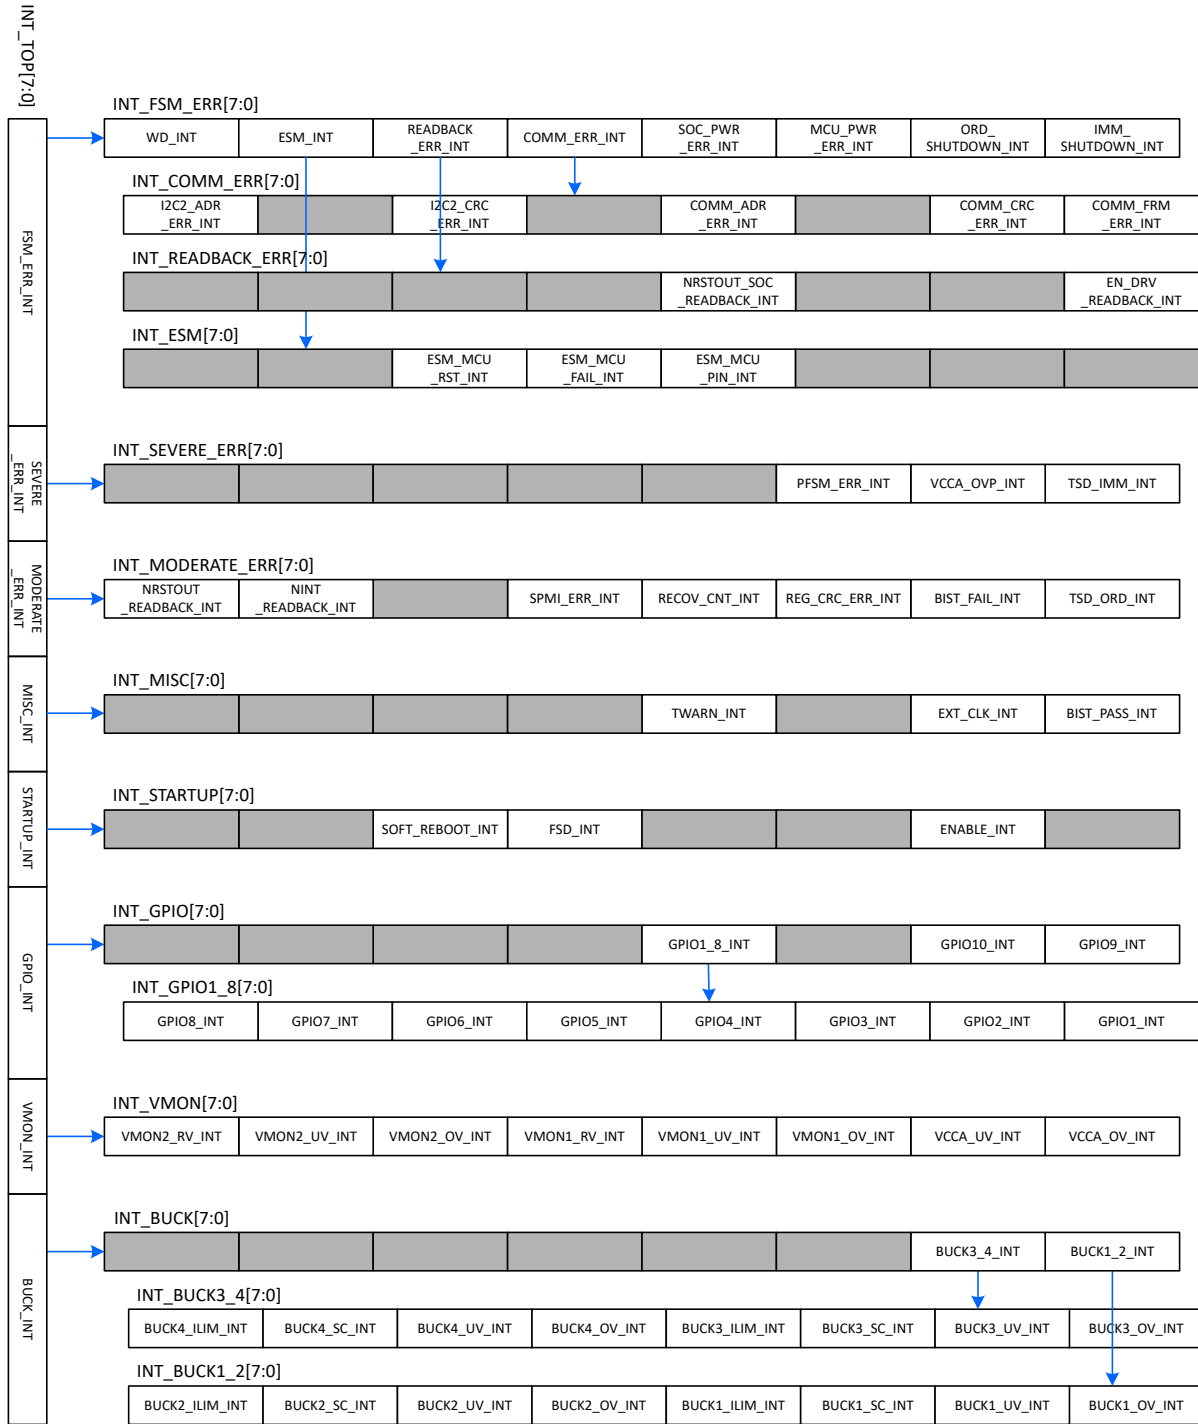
INT_TOP[7:0]

FSM_ERR_INT

SEVERE_ERR_INT

MODERATE_ERR_INT

MISC_INT

STARTUP_INT

GPIO_INT

VMON_INT

BUCK_INT

INT_FSM_ERR[7:0]

| WD_INT | ESM_INT | READBACK_ERR_INT | COMM_ERR_INT | SOC_PWR_ERR_INT | MCU_PWR_ERR_INT | ORD_SHUTDOWN_INT | IMM_SHUTDOWN_INT |
|---|---|---|---|---|---|---|---|

INT_COMM_ERR[7:0]

| I2C2_ADR_ERR_INT | | I2C2_CRC_ERR_INT | | COMM_ADR_ERR_INT | | COMM_CRC_ERR_INT | COMM_FRM_ERR_INT |
|---|---|---|---|---|---|---|---|

INT_READBACK_ERR[7:0]

| | | | | NRSTOUT_SOC_READBACK_INT | | | EN_DRV_READBACK_INT |
|---|---|---|---|---|---|---|---|

INT_ESM[7:0]

| | | ESM_MCU_RST_INT | ESM_MCU_FAIL_INT | ESM_MCU_PIN_INT | | | |
|---|---|---|---|---|---|---|---|

INT_SEVERE_ERR[7:0]

| | | | | | PFSM_ERR_INT | VCCA_OVP_INT | TSD_IMM_INT |
|---|---|---|---|---|---|---|---|

INT_MODERATE_ERR[7:0]

| NRSTOUT_READBACK_INT | NINT_READBACK_INT | | SPMI_ERR_INT | RECOV_CNT_INT | REG_CRC_ERR_INT | BIST_FAIL_INT | TSD_ORD_INT |
|---|---|---|---|---|---|---|---|

INT_MISC[7:0]

| | | | | TWARN_INT | | EXT_CLK_INT | BIST_PASS_INT |
|---|---|---|---|---|---|---|---|

INT_STARTUP[7:0]

| | | SOFT_REBOOT_INT | FSD_INT | | | ENABLE_INT | |
|---|---|---|---|---|---|---|---|

INT_GPIO[7:0]

| | | | | GPIO1_8_INT | | GPIO10_INT | GPIO9_INT |
|---|---|---|---|---|---|---|---|

INT_GPIO1_8[7:0]

| GPIO8_INT | GPIO7_INT | GPIO6_INT | GPIO5_INT | GPIO4_INT | GPIO3_INT | GPIO2_INT | GPIO1_INT |
|---|---|---|---|---|---|---|---|

INT_VMON[7:0]

| VMON2_RV_INT | VMON2_UV_INT | VMON2_OV_INT | VMON1_RV_INT | VMON1_UV_INT | VMON1_OV_INT | VCCA_UV_INT | VCCA_OV_INT |
|---|---|---|---|---|---|---|---|

INT_BUCK[7:0]

| | | | | | | BUCK3_4_INT | BUCK1_2_INT |
|---|---|---|---|---|---|---|---|

INT_BUCK3_4[7:0]

| BUCK4_ILIM_INT | BUCK4_SC_INT | BUCK4_UV_INT | BUCK4_OV_INT | BUCK3_ILIM_INT | BUCK3_SC_INT | BUCK3_UV_INT | BUCK3_OV_INT |
|---|---|---|---|---|---|---|---|

INT_BUCK1_2[7:0]

| BUCK2_ILIM_INT | BUCK2_SC_INT | BUCK2_UV_INT | BUCK2_OV_INT | BUCK1_ILIM_INT | BUCK1_SC_INT | BUCK1_UV_INT | BUCK1_OV_INT |
|---|---|---|---|---|---|---|---|